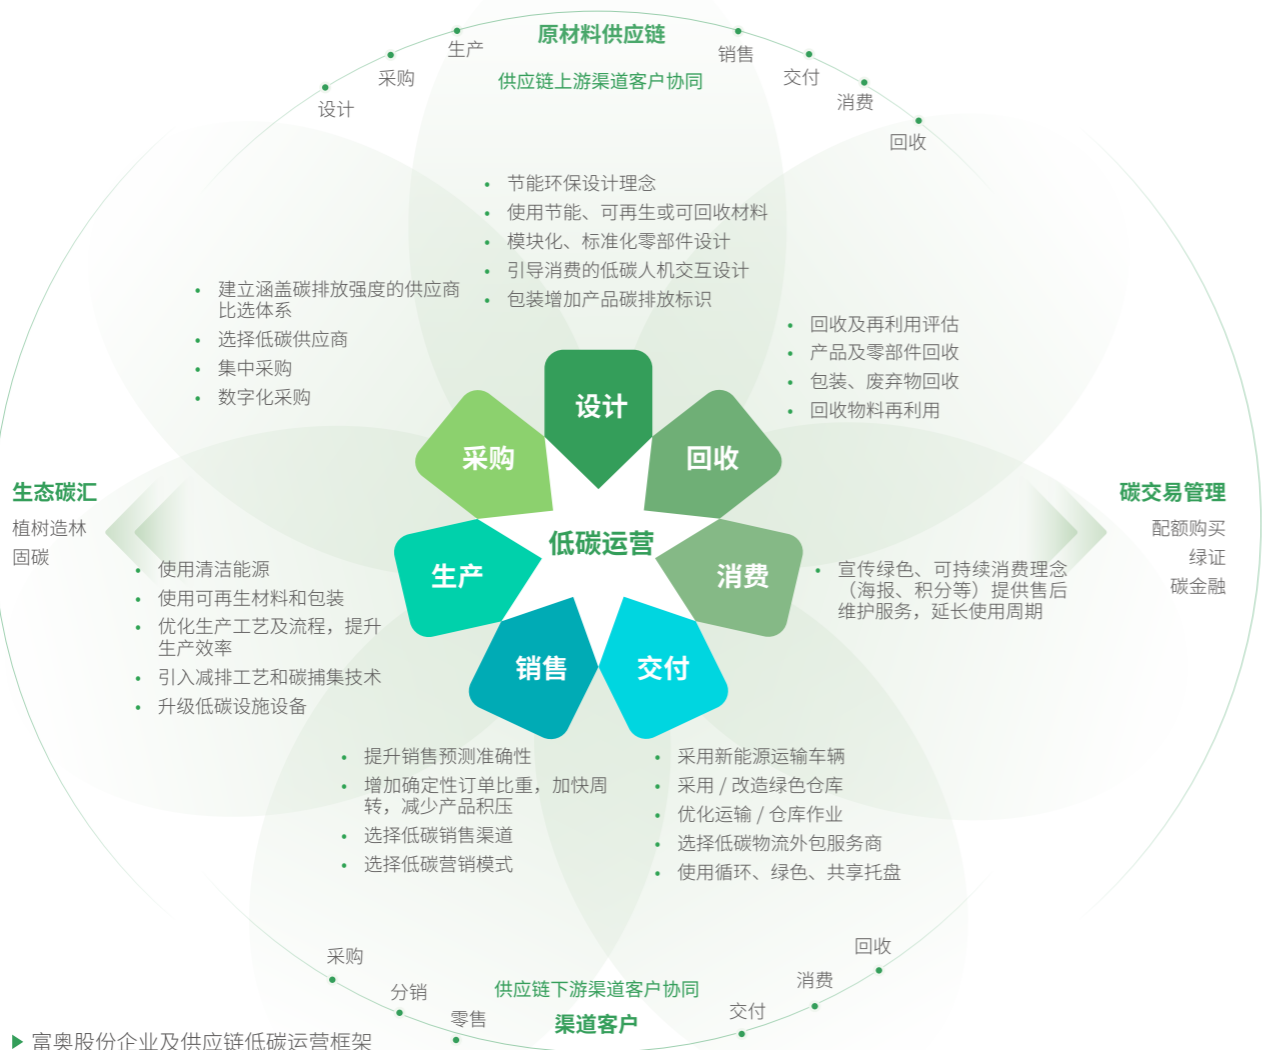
原材料供应链

供应链上游渠道客户协同

设计
采购
生产
销售
交付
消费
回收

• 节能环保设计理念
• 使用节能、可再生或可回收材料
• 模块化、标准化零部件设计
• 引导消费的低碳人机交互设计
• 包装增加产品碳排放标识

• 建立涵盖碳排放强度的供应商比选体系
• 选择低碳供应商
• 集中采购
• 数字化采购

• 回收及再利用评估
• 产品及零部件回收
• 包装、废弃物回收
• 回收物料再利用

设计
采购
回收
低碳运营
生产
消费
销售
交付

生态碳汇
植树造林
固碳

碳交易管理
配额购买
绿证
碳金融

• 使用清洁能源
• 使用可再生材料和包装
• 优化生产工艺及流程，提升生产效率
• 引入减排工艺和碳捕集技术
• 升级低碳设施设备

• 宣传绿色、可持续消费理念（海报、积分等）提供售后维护服务，延长使用周期

• 提升销售预测准确性
• 增加确定性订单比重，加快周转，减少产品积压
• 选择低碳销售渠道
• 选择低碳营销模式

• 采用新能源运输车辆
• 采用 / 改造绿色仓库
• 优化运输 / 仓库作业
• 选择低碳物流外包服务商
• 使用循环、绿色、共享托盘

采购
分销
零售
供应链下游渠道客户协同
渠道客户
交付
消费
回收

▶ 富奥股份企业及供应链低碳运营框架